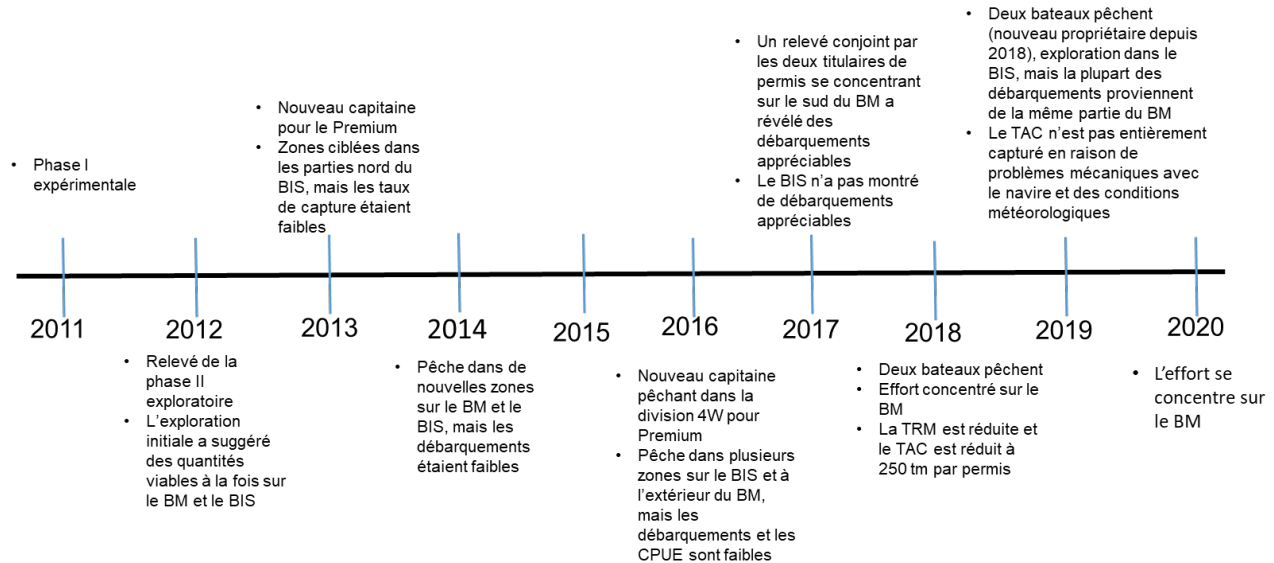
- Phase I expérimentale

2011

2012

- Relevé de la phase II exploratoire
- L'exploration initiale a suggéré des quantités viables à la fois sur le BM et le BIS

- Nouveau capitaine pour le Premium
- Zones ciblées dans les parties nord du BIS, mais les taux de capture étaient faibles

2013

2014

- Pêche dans de nouvelles zones sur le BM et le BIS, mais les débarquements étaient faibles

2015

2016

- Nouveau capitaine pêchant dans la division 4W pour Premium
- Pêche dans plusieurs zones sur le BIS et à l'extérieur du BM, mais les débarquements et les CPUE sont faibles

- Un relevé conjoint par les deux titulaires de permis se concentrant sur le sud du BM a révélé des débarquements appréciables
- Le BIS n'a pas montré de débarquements appréciables

2017

2018

- Deux bateaux pêchent
- Effort concentré sur le BM
- La TRM est réduite et le TAC est réduit à 250 tm par permis

- Deux bateaux pêchent (nouveau propriétaire depuis 2018), exploration dans le BIS, mais la plupart des débarquements proviennent de la même partie du BM
- Le TAC n'est pas entièrement capturé en raison de problèmes mécaniques avec le navire et des conditions météorologiques

2019

2020

- L'effort se concentre sur le BM